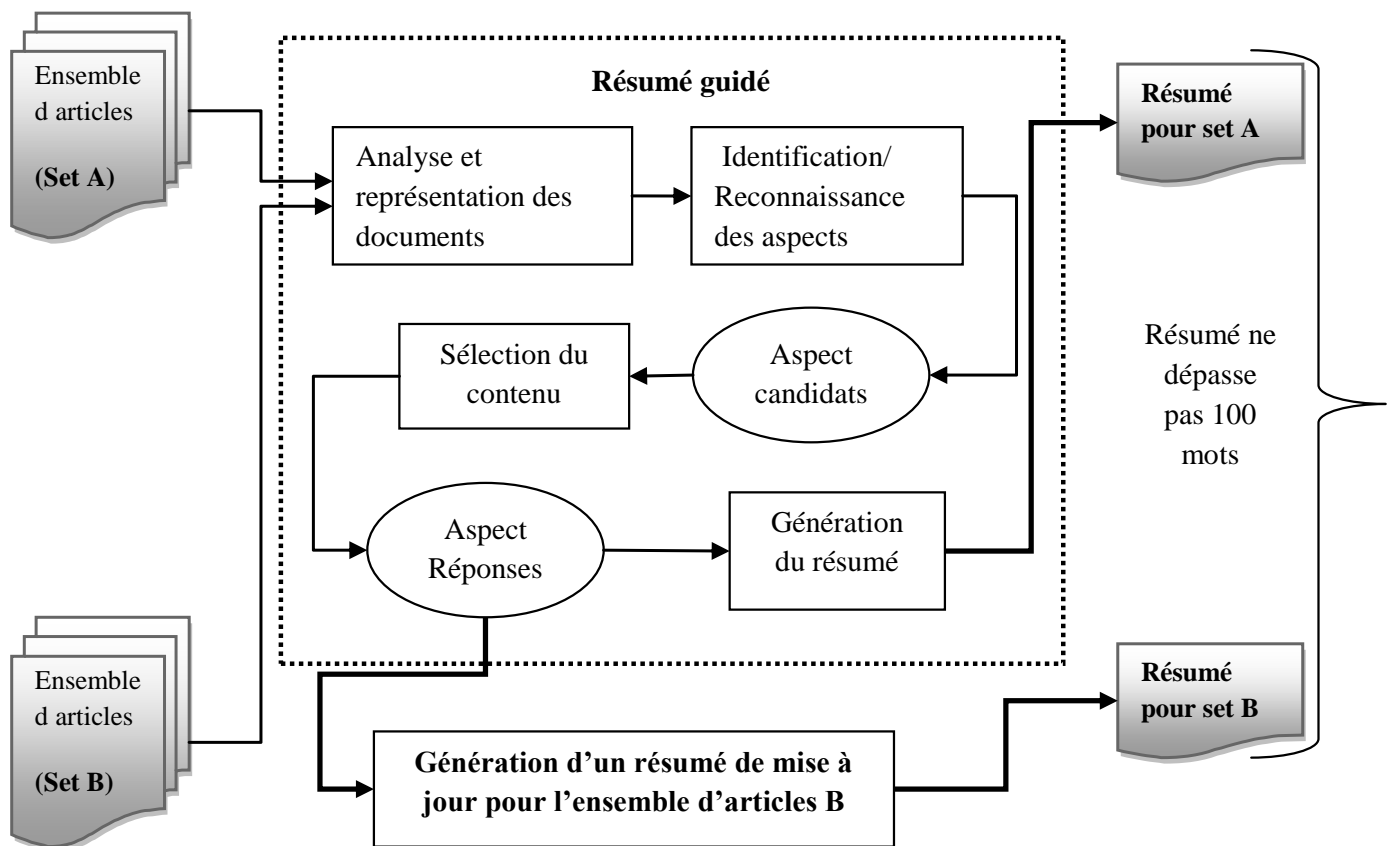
Ensemble d articles

(Set A)

Résumé guidé

Analyse et représentation des documents

Identification/ Reconnaissance des aspects

Résumé pour set A

Sélection du contenu

Aspect candidats

Résumé ne dépasse pas 100 mots

Aspect Réponses

Génération du résumé

Ensemble d articles

(Set B)

Résumé pour set B

Génération d'un résumé de mise à jour pour l'ensemble d'articles B